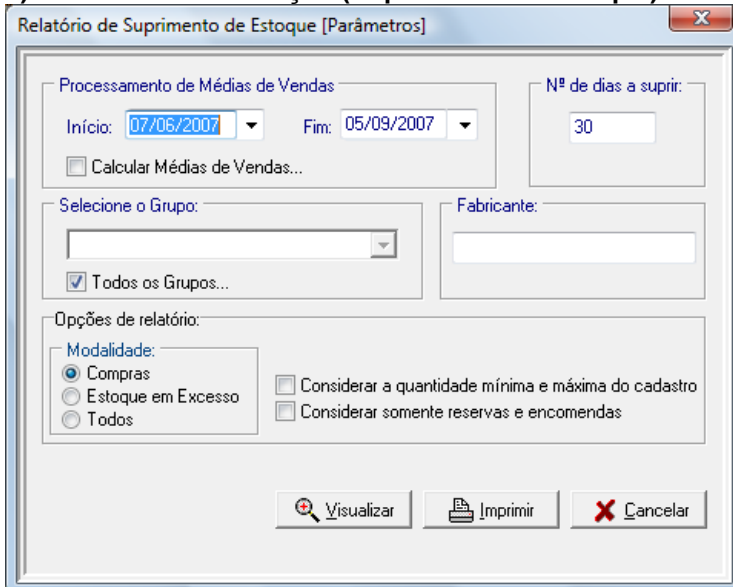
Relatório de Suprimento de Estoque [Parâmetros]

Processamento de Médias de Vendas

Início: 07/06/2007

Fim: 05/09/2007

Calcular Médias de Vendas...

Nº de dias a suprir:

30

Selecione o Grupo:

Todos os Grupos...

Fabricante:

Opções de relatório:

Modalidade:

Compras

Estoque em Excesso

Todos

Considerar a quantidade mínima e máxima do cadastro

Considerar somente reservas e encomendas

Visualizar

Imprimir

Cancelar